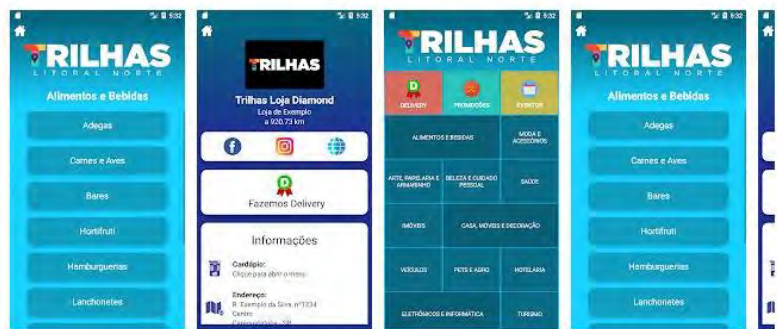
5:32

TRILHAS
LITORAL NORTE

Alimentos e Bebidas

Adegas

Carnes e Aves

Bares

Hortifruti

Hamburguerias

Lanchonetes

5:32

TRILHAS

Trilhas Loja Diamond
Loja de Exemplo
a 920,73 km

Fazemos Delivery

Informações

Cardápio:
Clique para abrir o menu

Endereço:
R. Exemplo da Silva, nº1234
Centro
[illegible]

5:32

TRILHAS
LITORAL NORTE

DELIVERY
PROMOÇÕES
EVENTOS

ALIMENTOS E BEBIDAS
MODA E ACESSÓRIOS

ARTE, PAPELARIA E ARMARINHO
BELEZA E CUIDADO PESSOAL
SAÚDE

IMÓVEIS
CASA, MÓVEIS E DECORAÇÃO

VEÍCULOS
PETS E AGRO
HOTELARIA

ELETRÔNICOS E INFORMÁTICA
TURISMO

5:32

TRILHAS
LITORAL NORTE

Alimentos e Bebidas

Adegas

Carnes e Aves

Bares

Hortifruti

Hamburguerias

Lanchonetes